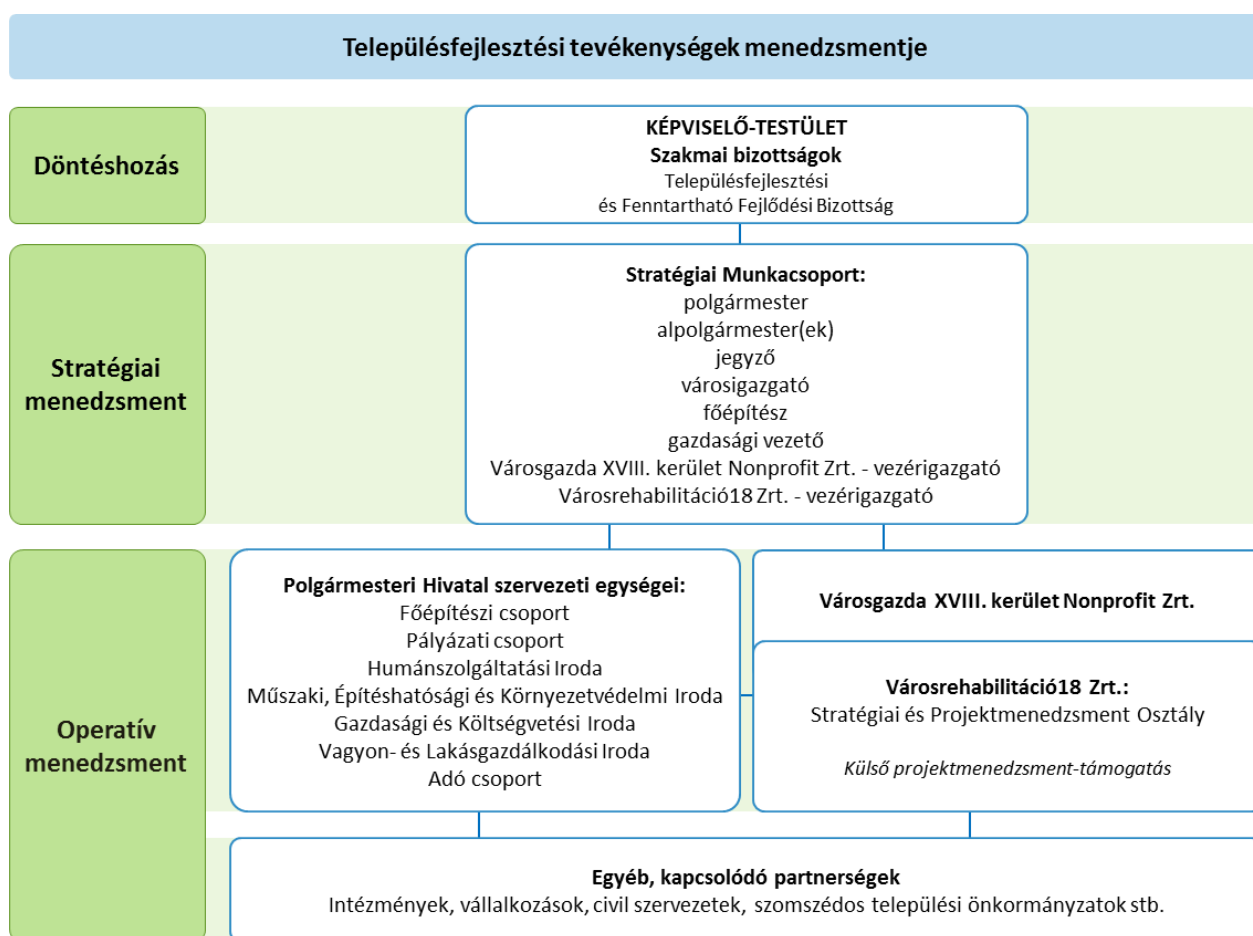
Településfejlesztési tevékenységek menedzsmentje

Döntéshozás

KÉPVISELŐ-TESTÜLET
Szakmai bizottságok
Településfejlesztési
és Fenntartható Fejlődési Bizottság

Stratégiai menedzsment

Stratégiai Munkacsoport:
polgármester
alpolgármester(ek)
jegyző
városigazgató
főépítész
gazdasági vezető
Városgazda XVIII. kerület Nonprofit Zrt. - vezérigazgató
Városrehabilitáció18 Zrt. - vezérigazgató

Operatív menedzsment

Polgármesteri Hivatal szervezeti egységei:
Főépítészi csoport
Pályázati csoport
Humánszolgáltatási Iroda
Műszaki, Építéshatósági és Környezetvédelmi Iroda
Gazdasági és Költségvetési Iroda
Vagyon- és Lakásgazdálkodási Iroda
Adó csoport

Városgazda XVIII. kerület Nonprofit Zrt.

Városrehabilitáció18 Zrt.:
Stratégiai és Projektmenedzsment Osztály

Külső projektmenedzsment-támogatás

Egyéb, kapcsolódó partnerségek
Intézmények, vállalkozások, civil szervezetek, szomszédos települési önkormányzatok stb.